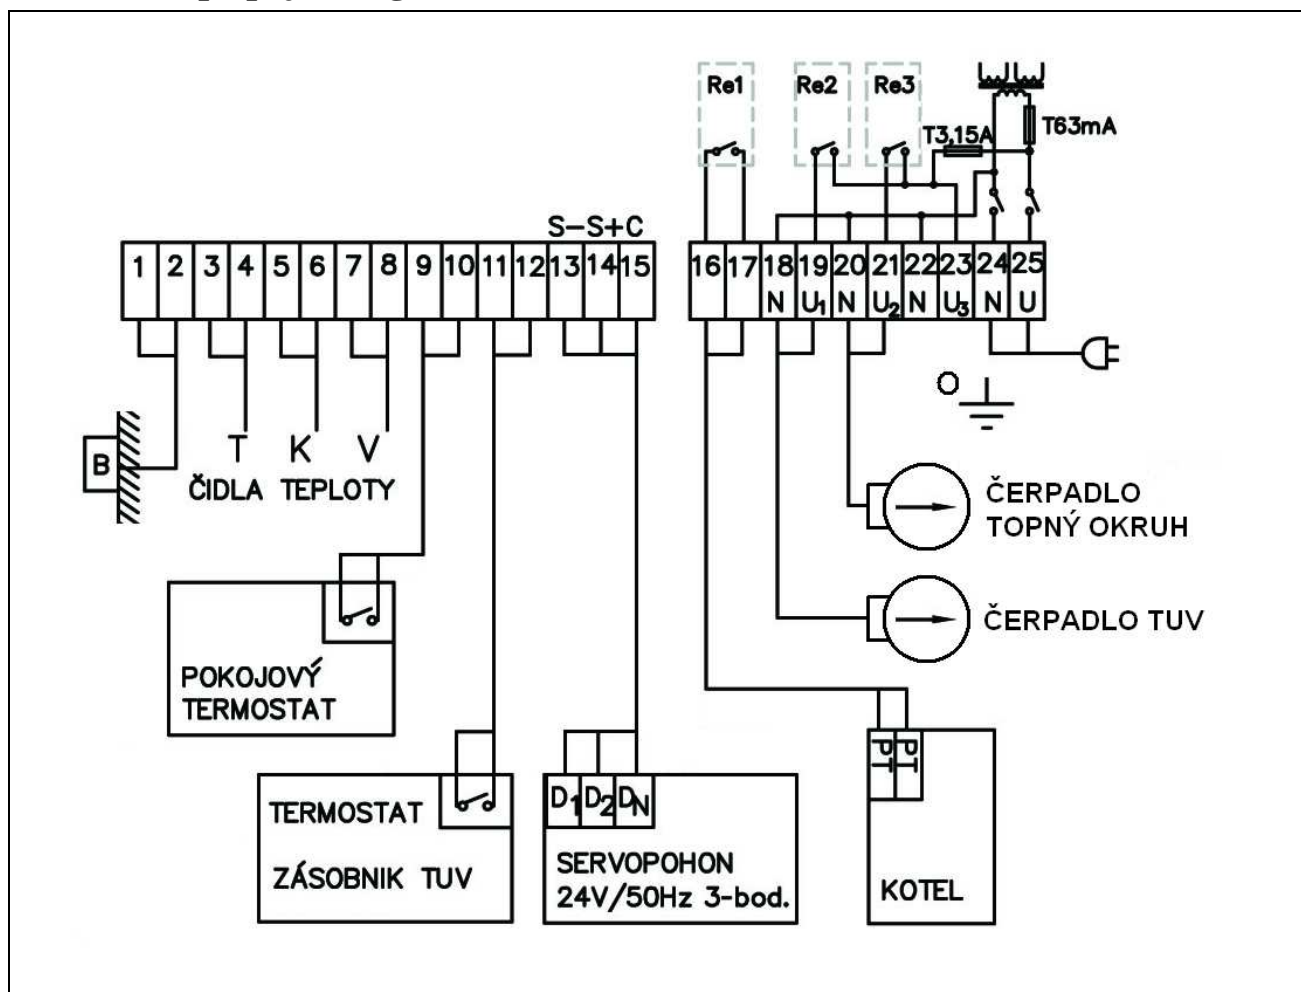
Re1 Re2 Re3

T3,15A

T63mA

S– S+ C

1 2 3 4 5 6 7 8 9 10 11 12 13 14 15

16 17 18 19 20 21 22 23 24 25

N $U_1$ N $U_2$ N $U_3$ N U

B

T K V

ČIDLA TEPLOTY

O

ČERPADLO TOPNÝ OKRUH

ČERPADLO TUV

POKOJOVÝ TERMOSTAT

TERMOSTAT

ZÁSOBNIK TUV

$D_1$ $D_2$ $D_N$

SERVOPOHON 24V/50Hz 3-bod.

KOTEL